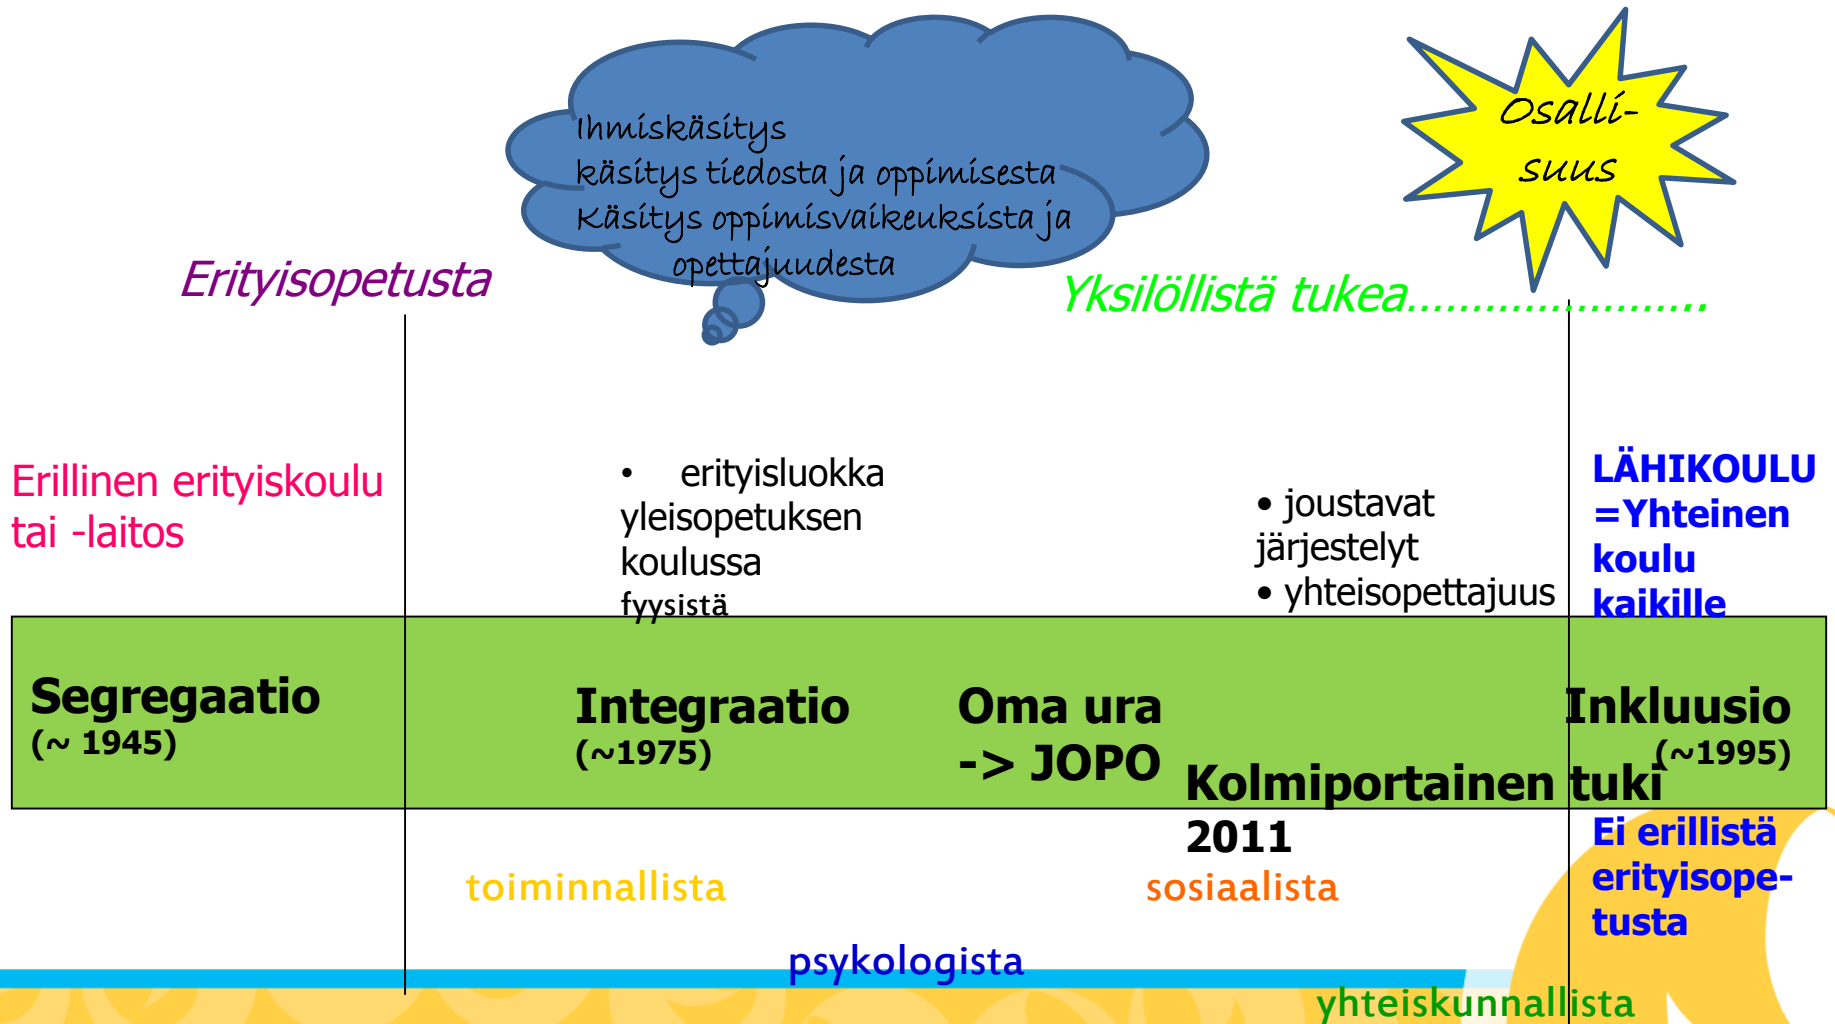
Ihmiskäsitys
käsitys tiedosta ja oppimisesta
Käsitys oppimisvaikeuksista ja opettajuudesta

Osallisuus

Erityisopetusta

Yksilöllistä tukea.....................

Erillinen erityiskoulu tai -laitos

• erityisluokka yleisopetuksen koulussa
fyysistä

• joustavat järjestelyt
• yhteisopettajuus

LÄHIKOULU =Yhteinen koulu kaikille

Segregaatio
(~ 1945)

Integraatio
(~1975)

Oma ura
-> JOPO

Inkluusio
(~1995)

Kolmiportainen tuki
2011

Ei erillistä erityisopetusta

toiminnallista

sosiaalista

psykologista

yhteiskunnallista